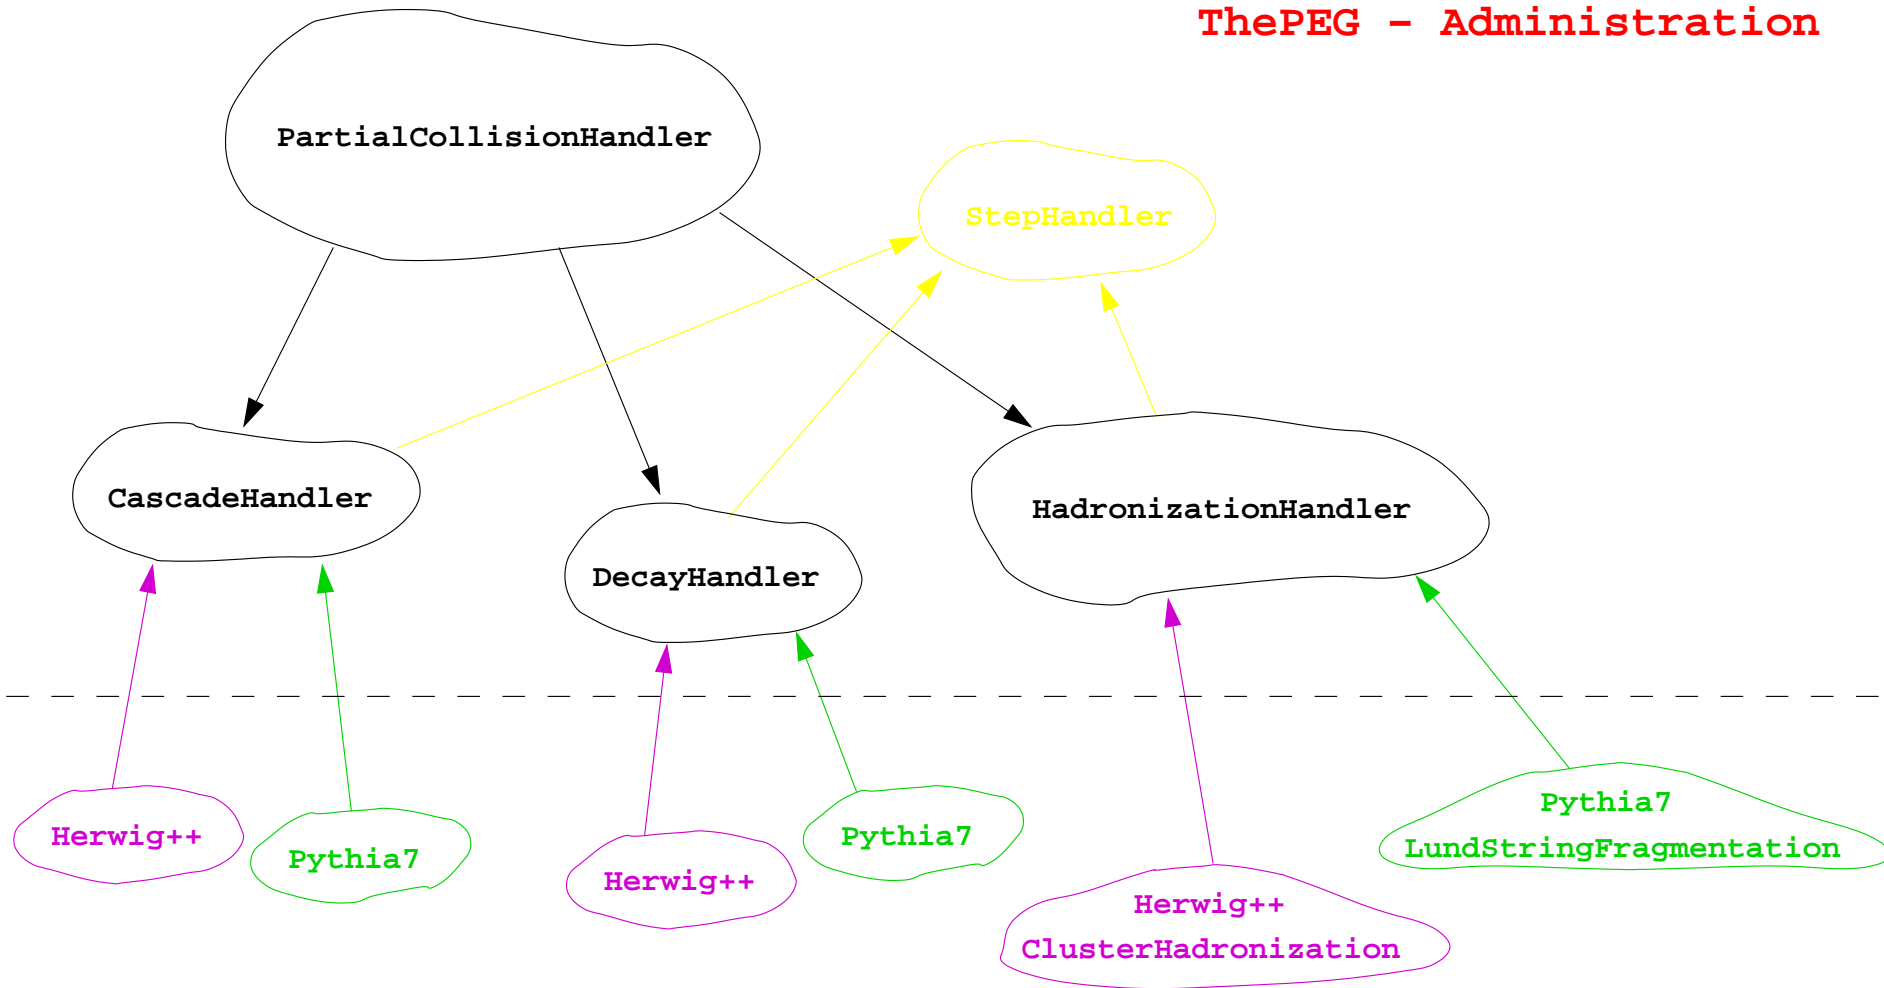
ThePEG - Administration

PartialCollisionHandler

StepHandler

CascadeHandler

DecayHandler

HadronizationHandler

Herwig++

Pythia7

Herwig++

Pythia7

Herwig++
ClusterHadronization

Pythia7
LundStringFragmentation